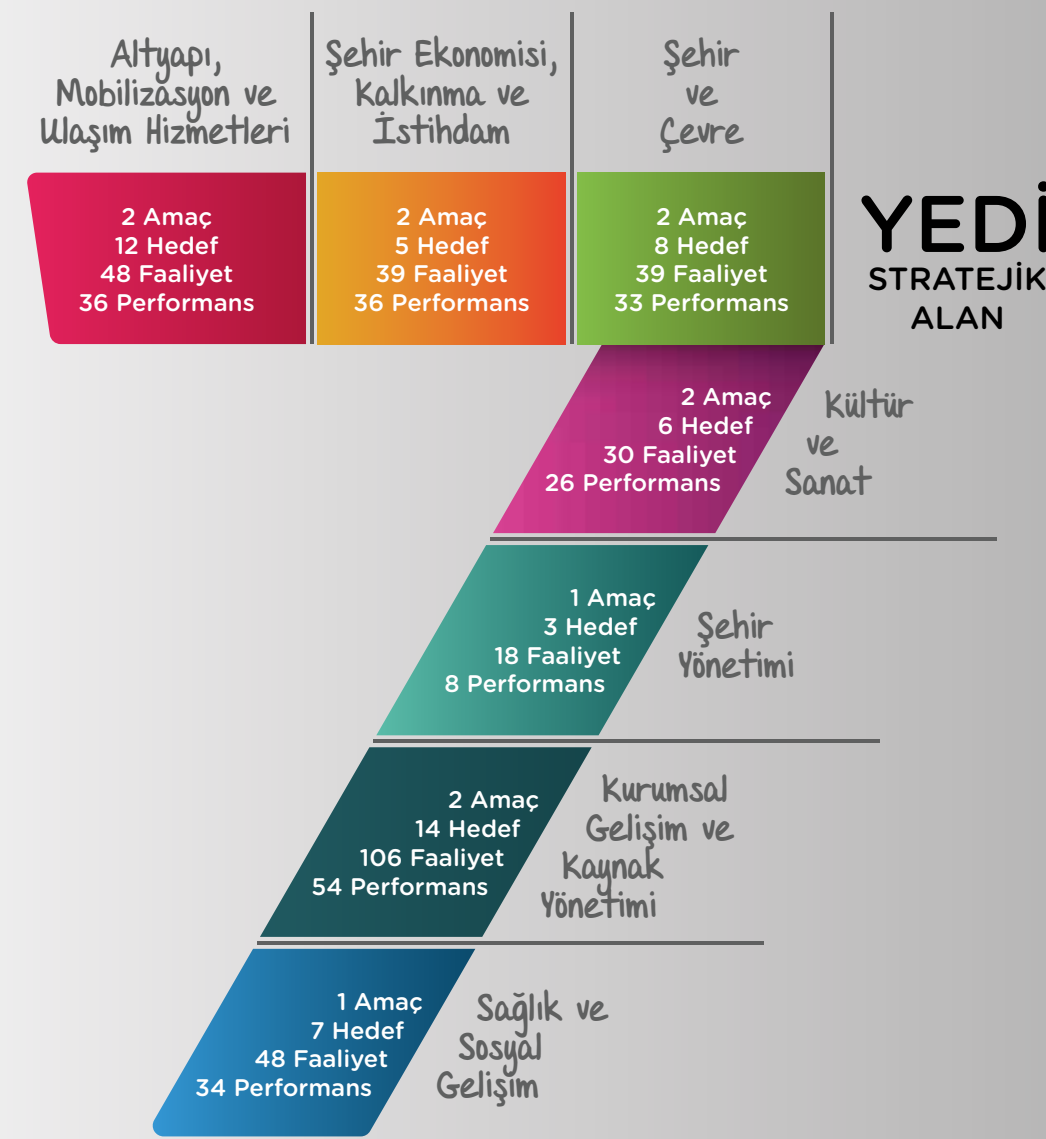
Altyapı, Mobilizasyon ve Ulaşım Hizmetleri

2 Amaç
12 Hedef
48 Faaliyet
36 Performans

Şehir Ekonomisi, Kalkınma ve İstihdam

2 Amaç
5 Hedef
39 Faaliyet
36 Performans

Şehir ve Çevre

2 Amaç
8 Hedef
39 Faaliyet
33 Performans

YEDİ
STRATEJİK
ALAN

2 Amaç
6 Hedef
30 Faaliyet
26 Performans

Kültür ve Sanat

1 Amaç
3 Hedef
18 Faaliyet
8 Performans

Şehir Yönetimi

2 Amaç
14 Hedef
106 Faaliyet
54 Performans

Kurumsal Gelişim ve Kaynak Yönetimi

1 Amaç
7 Hedef
48 Faaliyet
34 Performans

Sağlık ve Sosyal Gelişim